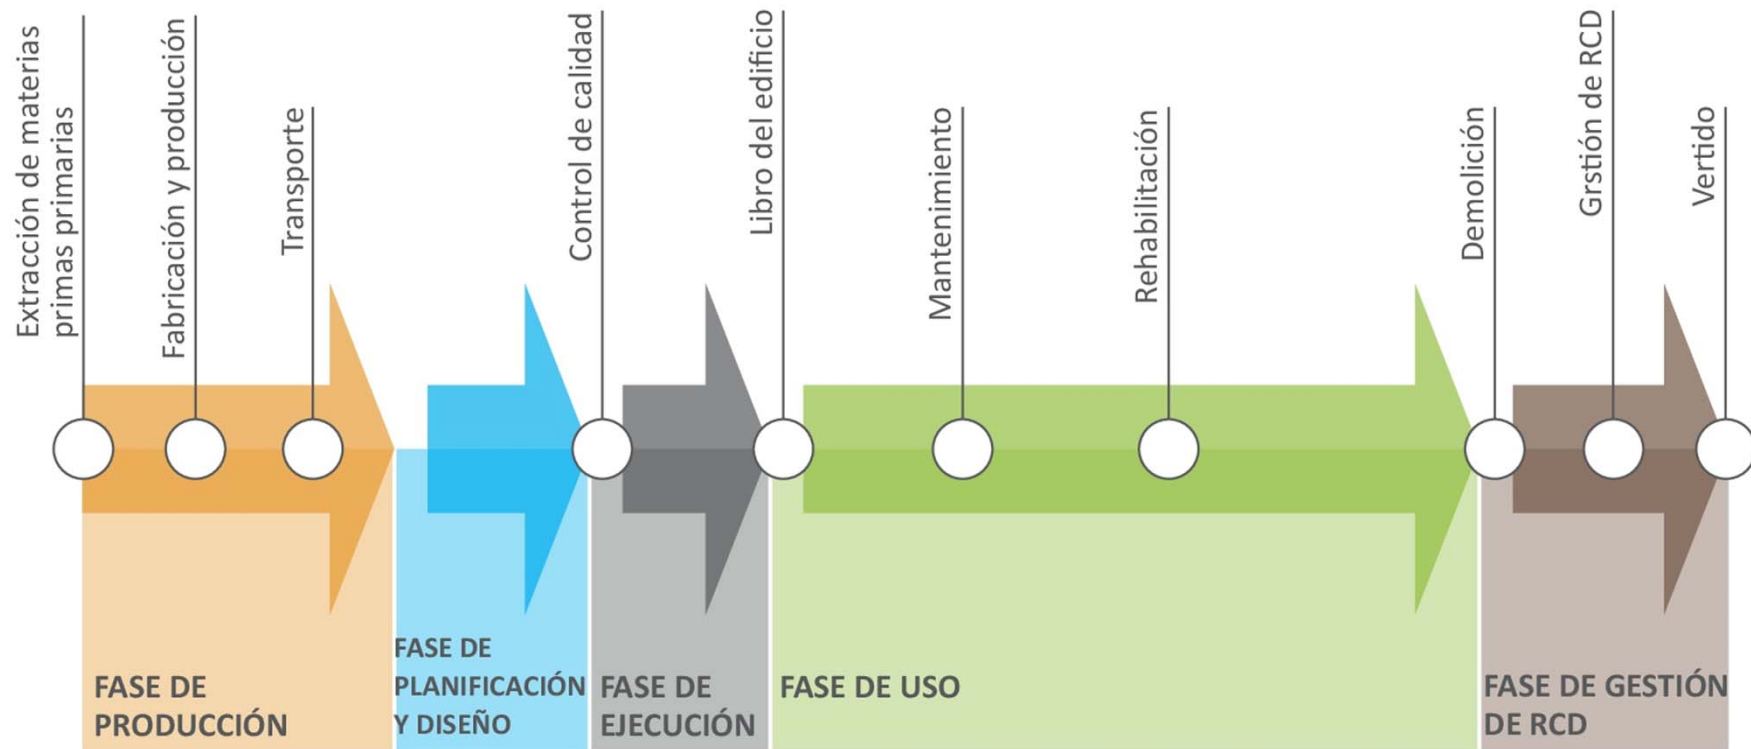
Extracción de materias primas primarias

Fabricación y producción

Transporte

Control de calidad

Libro del edificio

Mantenimiento

Rehabilitación

Demolición

Grstión de RCD

Vertido

FASE DE PRODUCCIÓN

FASE DE PLANIFICACIÓN Y DISEÑO

FASE DE EJECUCIÓN

FASE DE USO

FASE DE GESTIÓN DE RCD